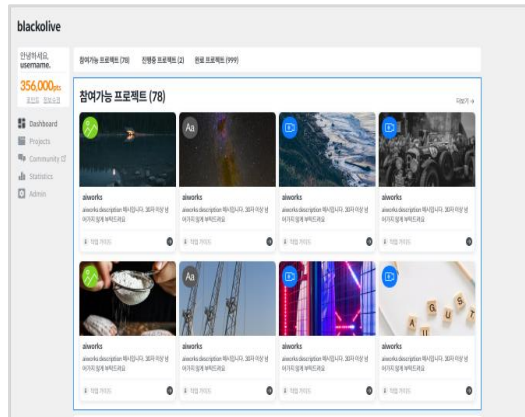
blackolive

안녕하세요.
username.
356,000pts
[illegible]

Dashboard
Projects
Community
Statistics
Admin

참여가능 프로젝트 (78)   진행중 프로젝트 (2)   완료 프로젝트 (999)

참여가능 프로젝트 (78)
더보기

Aa

aiworks
aiworks description 예시입니다. 30자 이상 넘어가지 않게 부탁드려요
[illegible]

aiworks
aiworks description 예시입니다. 30자 이상 넘어가지 않게 부탁드려요
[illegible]

aiworks
aiworks description 예시입니다. 30자 이상 넘어가지 않게 부탁드려요
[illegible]

aiworks
aiworks description 예시입니다. 30자 이상 넘어가지 않게 부탁드려요
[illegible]

Aa

aiworks
aiworks description 예시입니다. 30자 이상 넘어가지 않게 부탁드려요
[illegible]

aiworks
aiworks description 예시입니다. 30자 이상 넘어가지 않게 부탁드려요
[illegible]

aiworks
aiworks description 예시입니다. 30자 이상 넘어가지 않게 부탁드려요
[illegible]

aiworks
aiworks description 예시입니다. 30자 이상 넘어가지 않게 부탁드려요
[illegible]